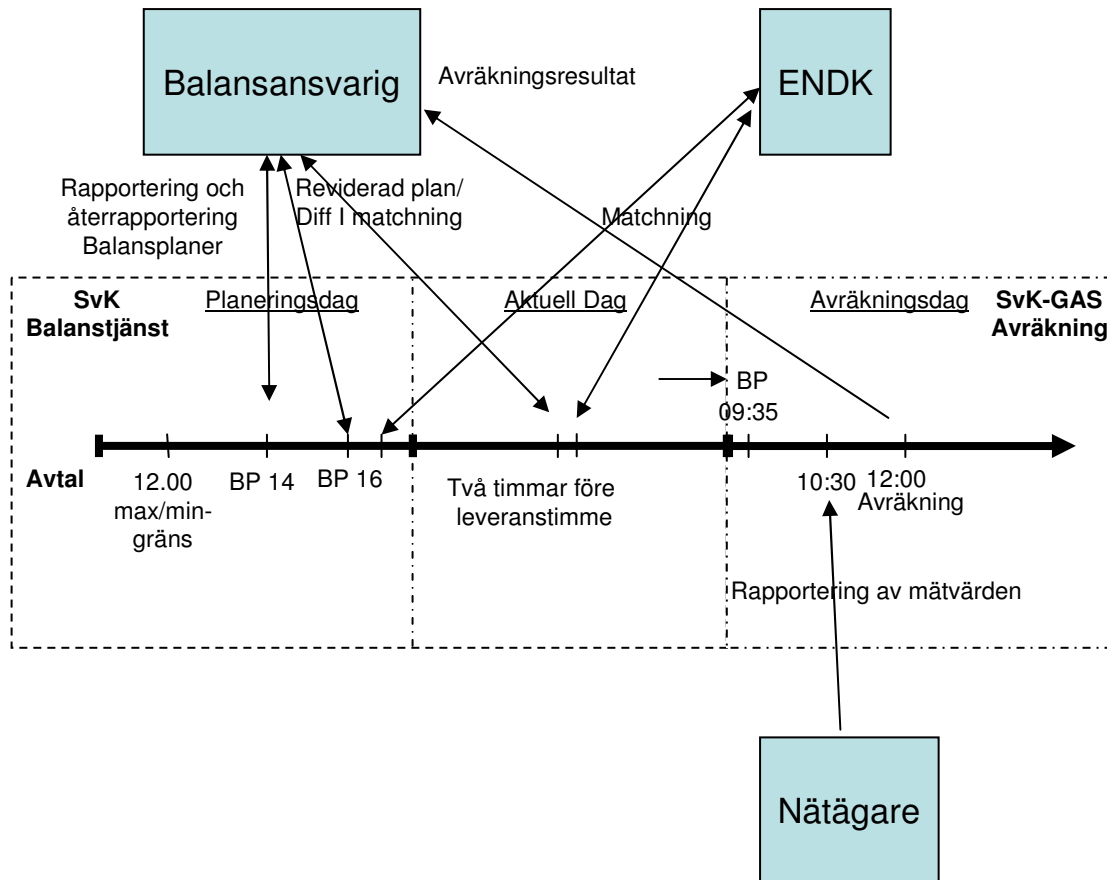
Balansansvarig

Avräkningsresultat

ENDK

Rapportering och återrapportering Balansplaner

Reviderad plan/ Diff I matchning

Matchning

SvK Balanstjänst

Planeringsdag

Aktuell Dag

Avräkningsdag

SvK-GAS Avräkning

BP 09:35

Avtal

12.00 max/mingräns

BP 14

BP 16

Två timmar före leveranstimme

10:30

12:00 Avräkning

Rapportering av mätvärden

Nätägare